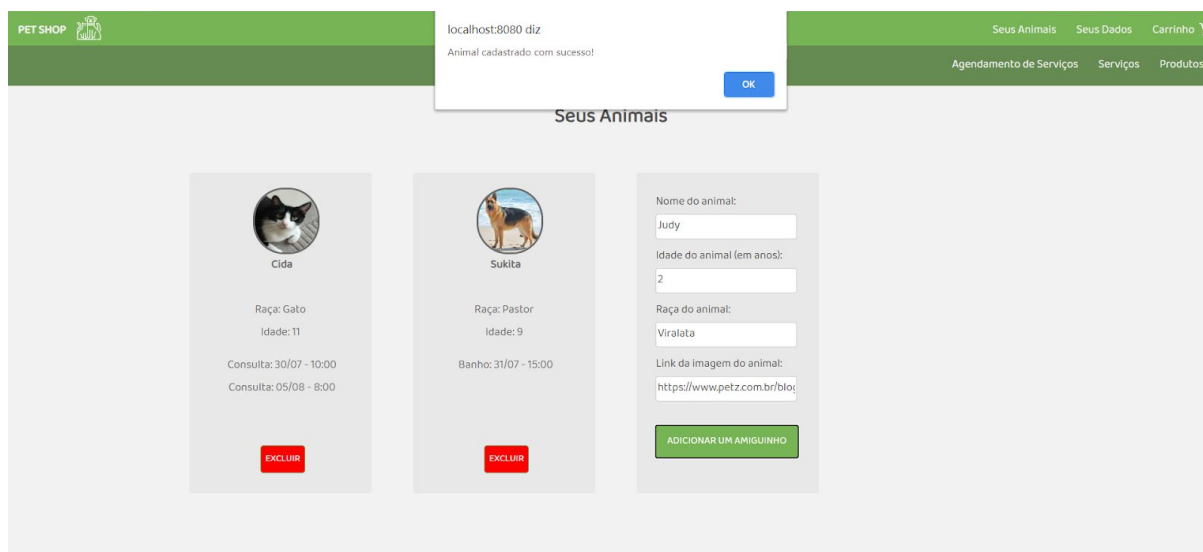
PET SHOP

localhost:8080 diz

Animal cadastrado com sucesso!

OK

Seus Animais Seus Dados Carrinho

Agendamento de Serviços Serviços Produtos

Seus Animais

Cida

Raça: Gato

Idade: 11

Consulta: 30/07 - 10:00

Consulta: 05/08 - 8:00

EXCLUIR

Sukita

Raça: Pastor

Idade: 9

Banho: 31/07 - 15:00

EXCLUIR

Nome do animal:

Judy

Idade do animal (em anos):

2

Raça do animal:

Viralata

Link da imagem do animal:

https://www.petz.com.br/blog

ADICIONAR UM AMIGUINHO